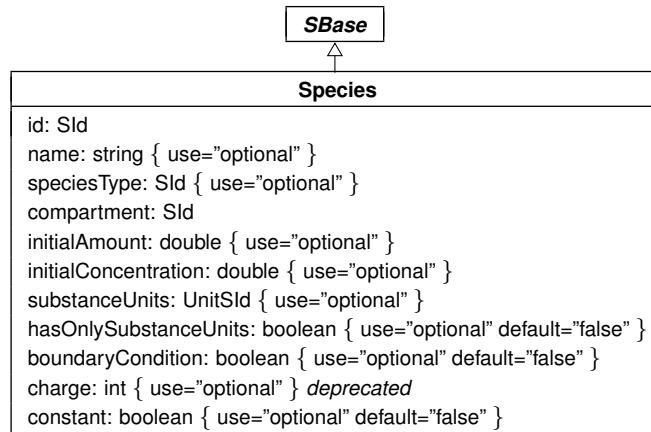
SBase

Species

id: SId
name: string { use="optional" }
speciesType: SId { use="optional" }
compartment: SId
initialAmount: double { use="optional" }
initialConcentration: double { use="optional" }
substanceUnits: UnitSId { use="optional" }
hasOnlySubstanceUnits: boolean { use="optional" default="false" }
boundaryCondition: boolean { use="optional" default="false" }
charge: int { use="optional" } deprecated
constant: boolean { use="optional" default="false" }